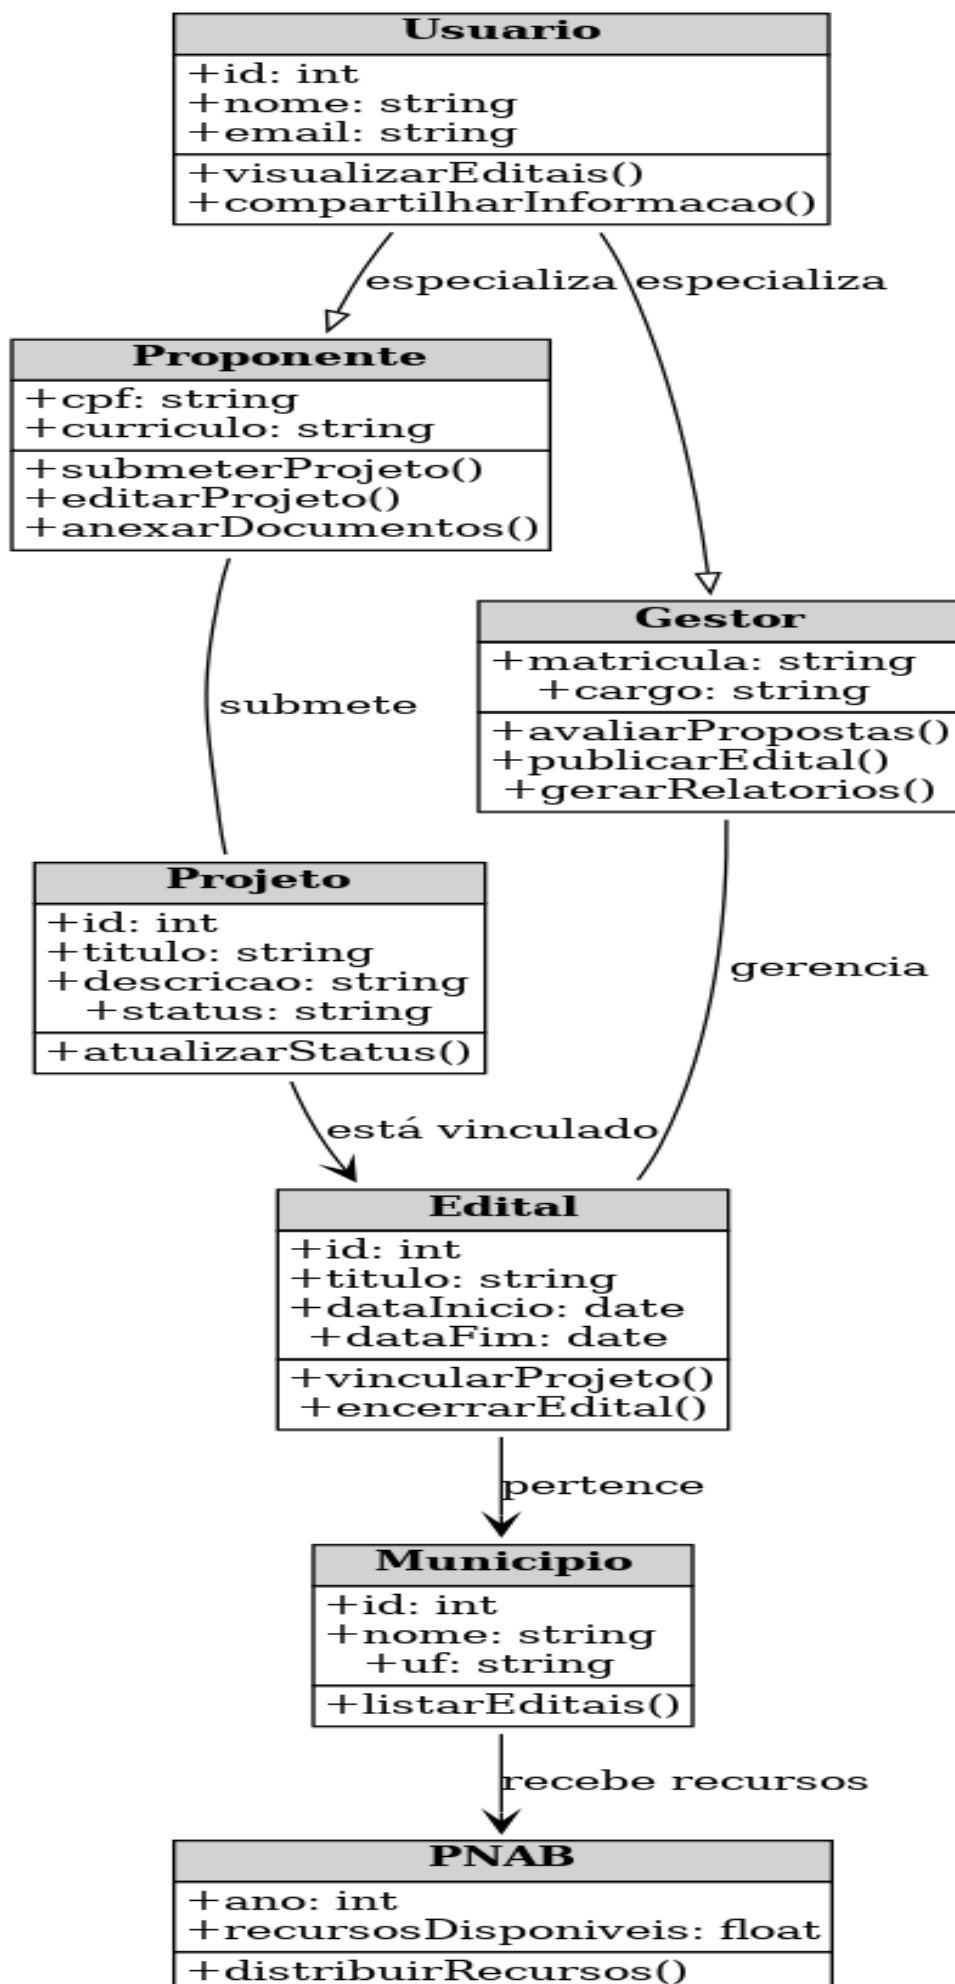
Usuario
+id: int
+nome: string
+email: string
+visualizarEditais()
+compartilharInformacao()

especializa
especializa

Proponente
+cpf: string
+curriculo: string
+submeterProjeto()
+editarProjeto()
+anexarDocumentos()

Gestor
+matricula: string
+cargo: string
+avaliarPropostas()
+publicarEdital()
+gerarRelatorios()

submete

Projeto
+id: int
+titulo: string
+descricao: string
+status: string
+atualizarStatus()

gerencia

está vinculado

Edital
+id: int
+titulo: string
+dataInicio: date
+dataFim: date
+vincularProjeto()
+encerrarEdital()

pertence

Municipio
+id: int
+nome: string
+uf: string
+listarEditais()

recebe recursos

PNAB
+ano: int
+recursosDisponiveis: float
+distribuirRecursos()